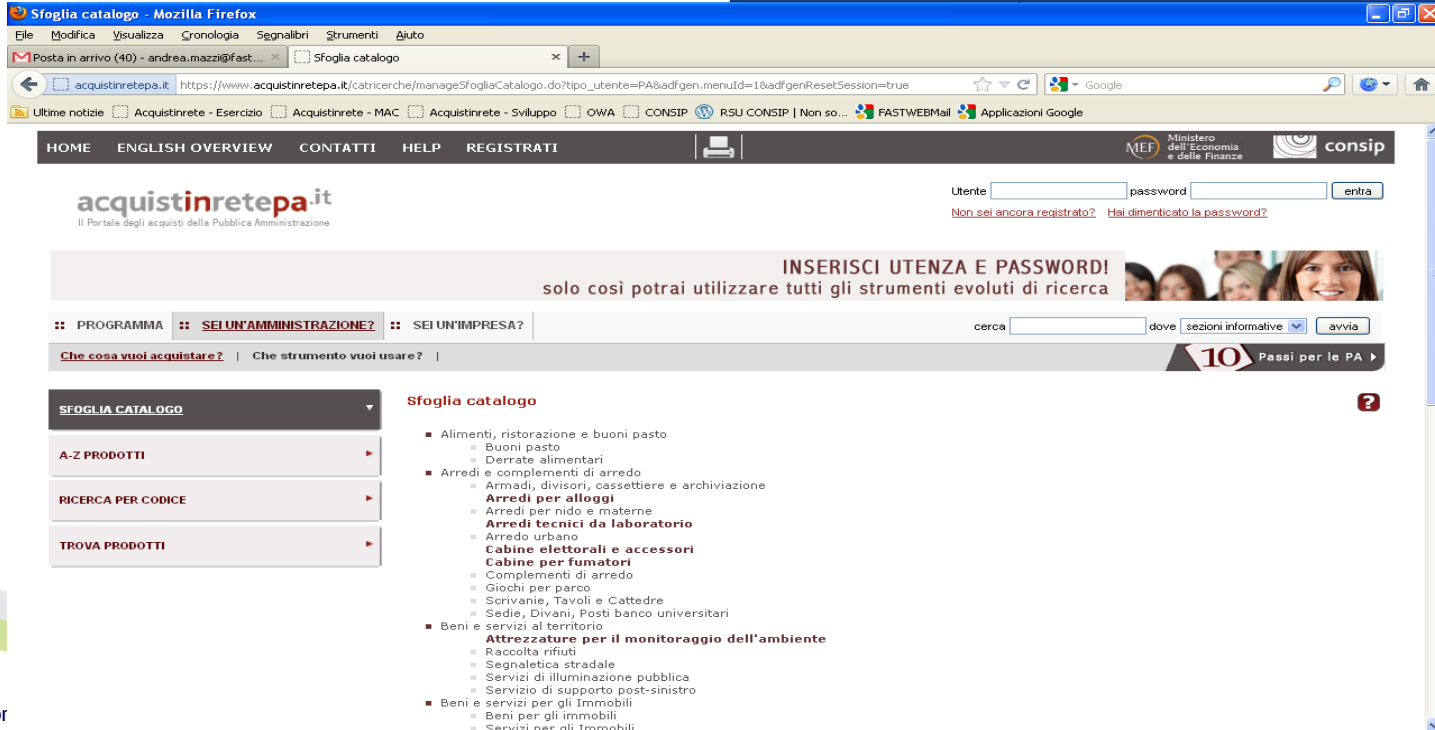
Sfoglia catalogo - Mozilla Firefox

File Modifica Visualizza Cronologia Segnalibri Strumenti Aiuto

Posta in arrivo (40) - andrea.mazzi@fast... × Sfoglia catalogo × +

acquistinretepa.it https://www.acquistinretepa.it/catricerche/manageSfogliaCatalogo.do?tipo_utente=PA&adfgen.menuId=1&adfgenResetSession=true

Google

Ultime notizie Acquistinrete - Esercizio Acquistinrete - MAC Acquistinrete - Sviluppo OWA CONSIP RSU CONSIP | Non so... FASTWEBMail Applicazioni Google

HOME ENGLISH OVERVIEW CONTATTI HELP REGISTRATI

MEF Ministero dell'Economia e delle Finanze consip

acquistinretepa.it
Il Portale degli acquisti della Pubblica Amministrazione

Utente password entra

Non sei ancora registrato? Hai dimenticato la password?

INSERISCI UTENZA E PASSWORD!
solo così potrai utilizzare tutti gli strumenti evoluti di ricerca

PROGRAMMA SEI UN'AMMINISTRAZIONE? SEI UN'IMPRESA?

cerca dove sezioni informative avvia

Che cosa vuoi acquistare? | Che strumento vuoi usare? |

10 Passi per le PA

SFOGLIA CATALOGO

A-Z PRODOTTI

RICERCA PER CODICE

TROVA PRODOTTI

Sfoglia catalogo

?

- Alimenti, ristorazione e buoni pasto
  - Buoni pasto
  - Derrate alimentari
- Arredi e complementi di arredo
  - Armadi, divisori, cassettiere e archiviazione
  - Arredi per alloggi
  - Arredi per nido e materne
  - Arredi tecnici da laboratorio
  - Arredo urbano
  - Cabine elettorali e accessori
  - Cabine per fumatori
  - Complementi di arredo
  - Giochi per parco
  - Scrivanie, Tavoli e Cattedre
  - Sedie, Divani, Posti banco universitari
- Beni e servizi al territorio
  - Attrezzature per il monitoraggio dell'ambiente
  - Raccolta rifiuti
  - Segnaletica stradale
  - Servizi di illuminazione pubblica
  - Servizio di supporto post-sinistro
- Beni e servizi per gli Immobili
  - Beni per gli immobili
  - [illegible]